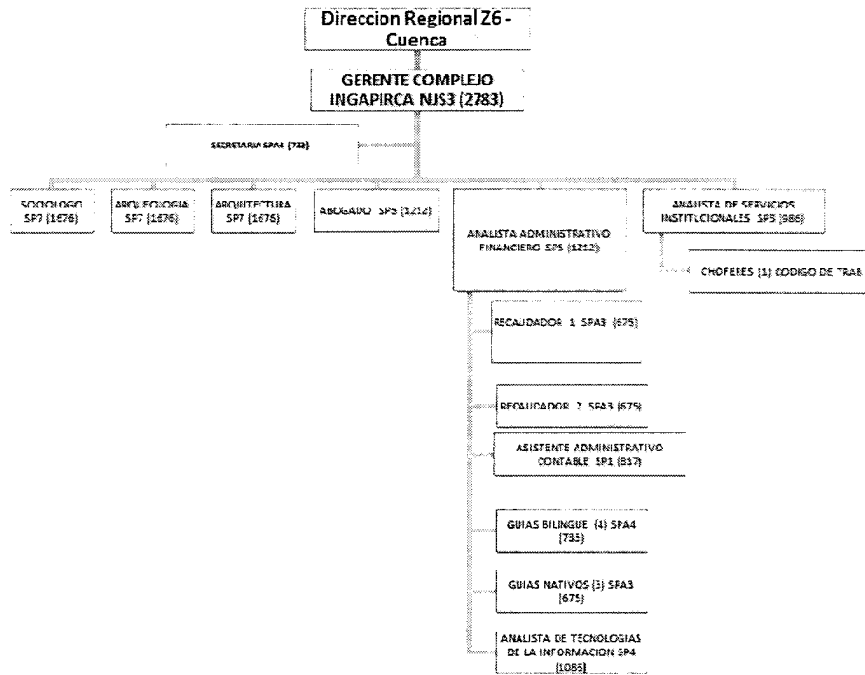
Direccion Regional Z6 - Cuenca

GERENTE COMPLEJO INGAPIRCA NJS3 (2783)

SECRETARIA SPA4 (733)

SOCIOLOGO SP7 (1676)

ARQUEOLOGIA SP7 (1676)

ARQUITECTURA SP7 (1676)

ABOGADO SP5 (1212)

ANALISTA ADMINISTRATIVO FINANCIERO SP5 (1212)

ANALISTA DE SERVICIOS INSTITUCIONALES SP5 (986)

CHOFERES (1) CODIGO DE TRAB

RECAUDADOR 1 SPA3 (675)

RECAUDADOR 2 SPA3 (675)

ASISTENTE ADMINISTRATIVO CONTABLE SP1 (817)

GUIAS BILINGUE (4) SPA4 (733)

GUIAS NATIVOS (3) SPA3 (675)

ANALISTA DE TECNOLOGIAS DE LA INFORMACION SP4 (1086)